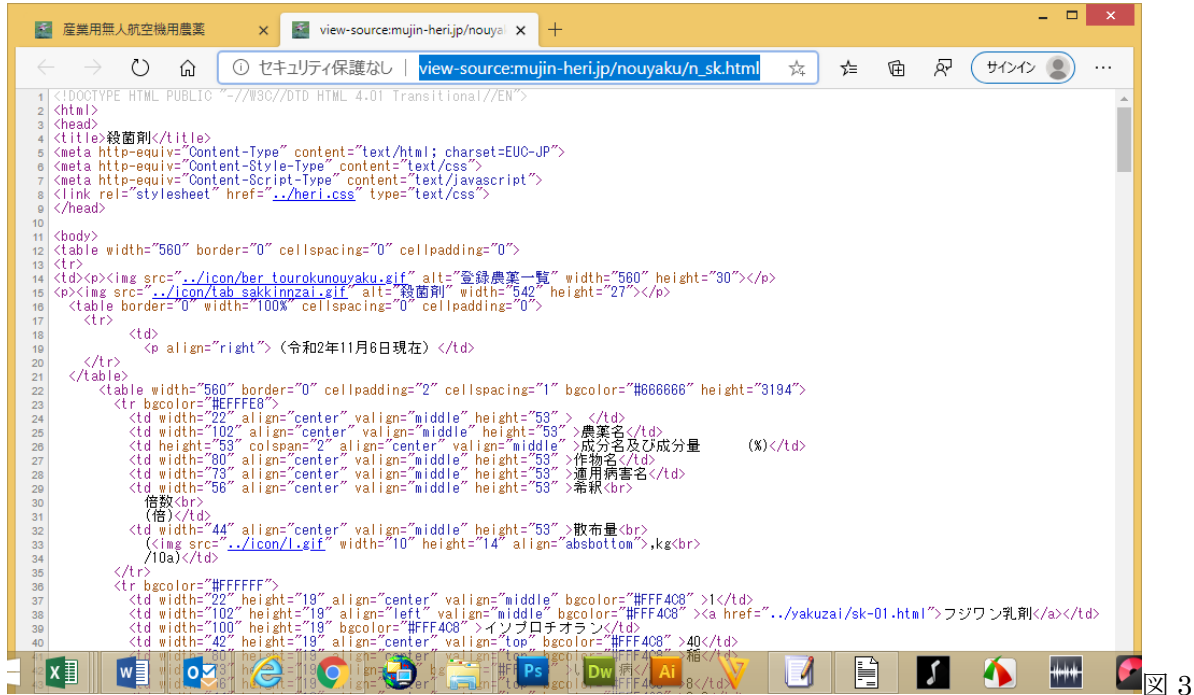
産業用無人航空機用農薬 × view-source:mujin-heri.jp/nouyal × +

セキュリティ保護なし | view-source:mujin-heri.jp/nouyaku/n_sk.html

サインイン

1 <!DOCTYPE HTML PUBLIC "-//W3C//DTD HTML 4.01 Transitional//EN">
2 <html>
3 <head>
4 <title>殺菌剤</title>
5 <meta http-equiv="Content-Type" content="text/html; charset=EUC-JP">
6 <meta http-equiv="Content-Style-Type" content="text/css">
7 <meta http-equiv="Content-Script-Type" content="text/javascript">
8 <link rel="stylesheet" href="../heri.css" type="text/css">
9 </head>
10
11 <body>
12 <table width="560" border="0" cellspacing="0" cellpadding="0">
13 <tr>
14 <td><p><img src="../icon/ber_tourokunouyaku.gif" alt="登録農薬一覧" width="560" height="30"></p>
15 <p><img src="../icon/tab_sakkinnzai.gif" alt="殺菌剤" width="542" height="27"></p>
16 <table border="0" width="100%" cellspacing="0" cellpadding="0">
17 <tr>
18 <td>
19 <p align="right">（令和2年11月6日現在）</td>
20 </tr>
21 </table>
22 <table width="560" border="0" cellpadding="2" cellspacing="1" bgcolor="#666666" height="3194">
23 <tr bgcolor="#EFFFE8">
24 <td width="22" align="center" valign="middle" height="53" > </td>
25 <td width="102" align="center" valign="middle" height="53" >農薬名</td>
26 <td height="53" colspan="2" align="center" valign="middle" >成分名及び成分量 (%)</td>
27 <td width="80" align="center" valign="middle" height="53" >作物名</td>
28 <td width="73" align="center" valign="middle" height="53" >適用病害名</td>
29 <td width="56" align="center" valign="middle" height="53" >希釈<br>
30 倍数<br>
31 (倍)</td>
32 <td width="44" align="center" valign="middle" height="53" >散布量<br>
33 (<img src="../icon/l.gif" width="10" height="14" align="absbottom">,kg<br>
34 /10a)</td>
35 </tr>
36 <tr bgcolor="#FFFFFF">
37 <td width="22" height="19" align="center" valign="middle" bgcolor="#FFF4C8" >1</td>
38 <td width="102" height="19" align="left" valign="middle" bgcolor="#FFF4C8" ><a href="../yakuzai/sk-01.html">フジワン乳剤</a></td>
39 <td width="100" height="19" bgcolor="#FFF4C8" >イソプロチオラン</td>
40 <td width="42" height="19" align="center" valign="top" bgcolor="#FFF4C8" >40</td>
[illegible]

図 3